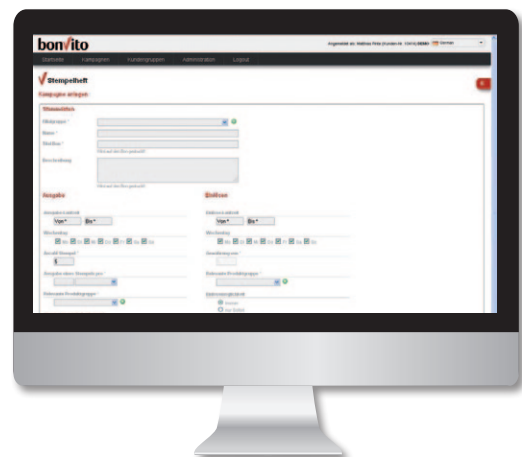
bon√ito

Startseite Kampagnen Kundengruppen Administration Logout

Stempelheft

Kampagne anlegen

Stammdaten

Filialgruppe *

Name *

Titel *

Beschreibung

Ausgabe

Von* Bis*

Wochentag

Einlösen

Von* Bis*

Wochentag

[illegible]